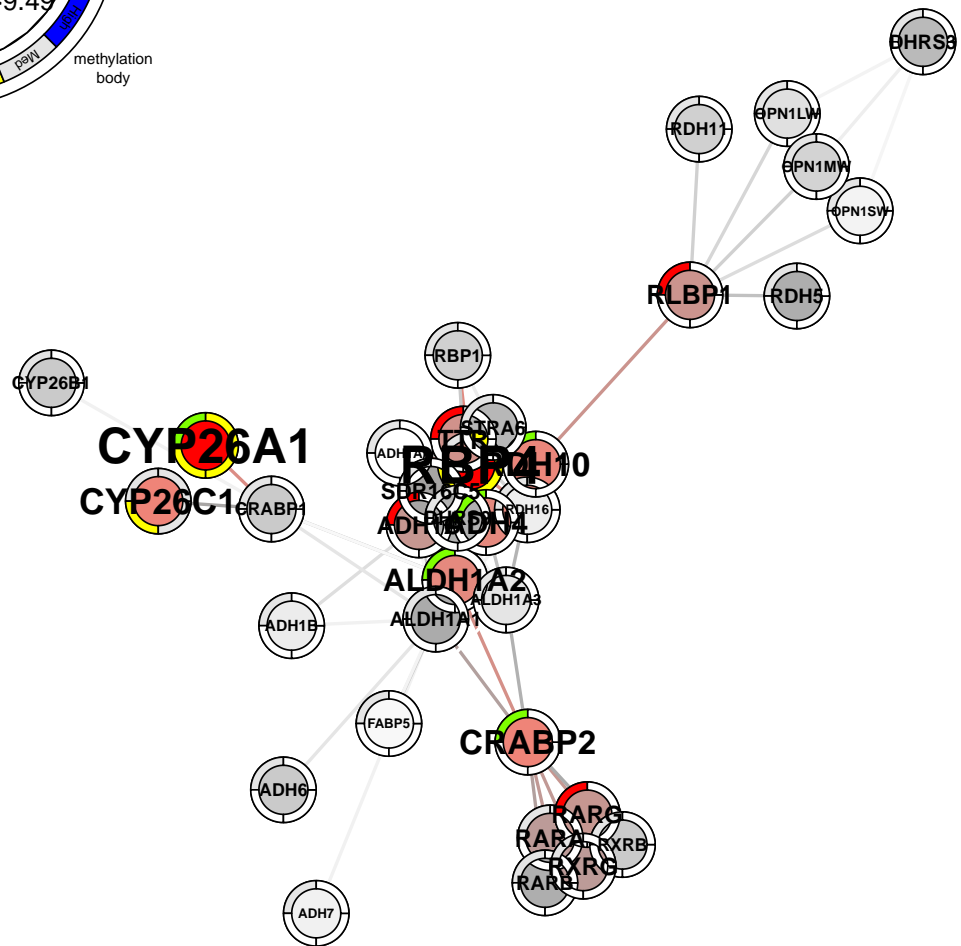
9.49
Med
High
methylation
body

BHRS3
RDH11
OPN1LW
OPN1MW
OPN1SW
RLBP1
RDH5
RBP1
CYP26B1
CYP26A1
CYP26C1
CRABP1
RBP4
STRA6
ADH1A
TTR
RDH10
SDR16C5
RDH16
ADH1C
ADH4
ALDH1A2
ALDH1A3
ADH1B
ALDH1A1
FABP5
CRABP2
ADH6
RARG
RARA
RXRB
RXRG
RARB
ADH7